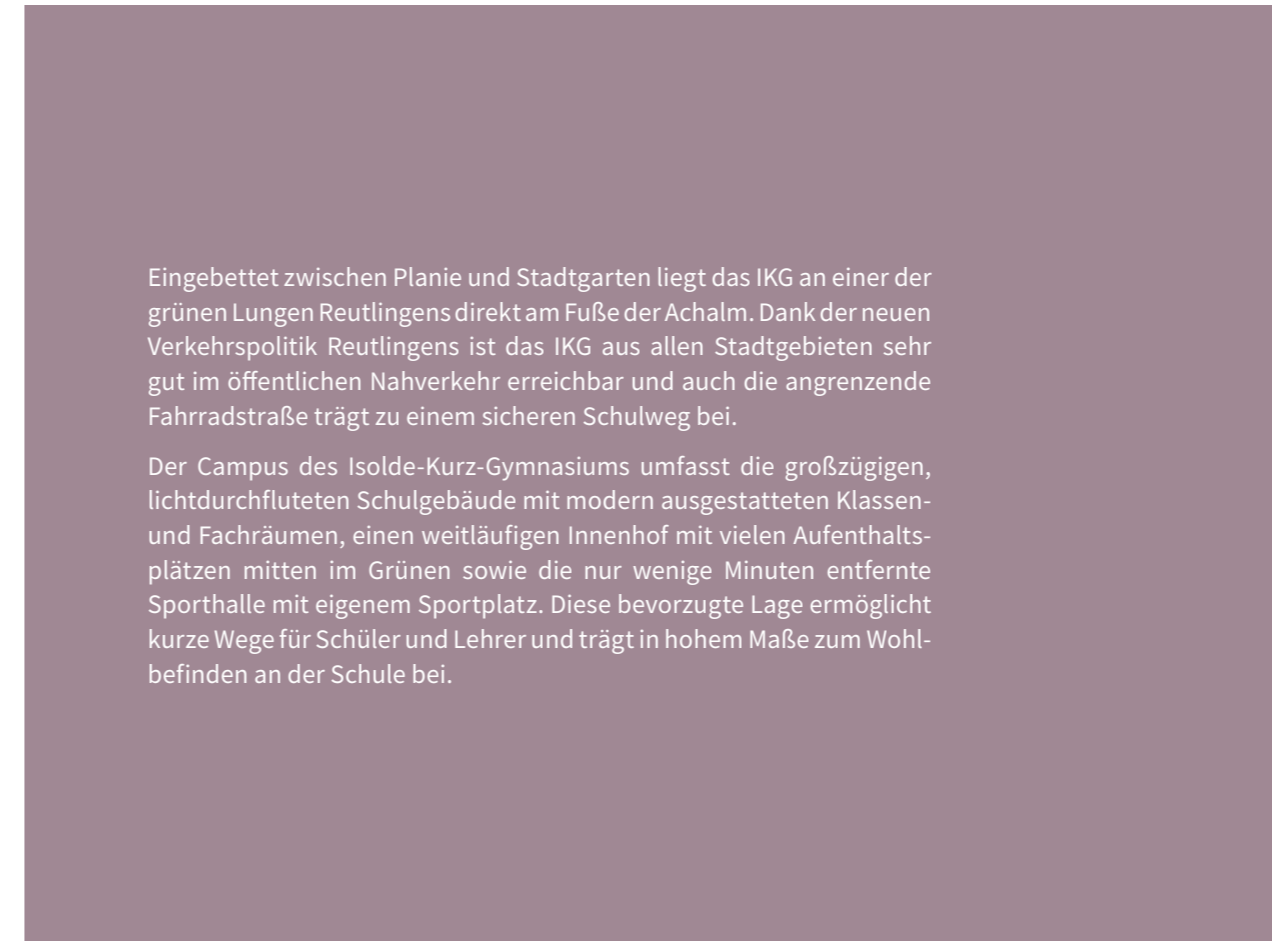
Eingebettet zwischen Planie und Stadtgarten liegt das IKG an einer der grünen Lungen Reutlingens direkt am Fuße der Achalm. Dank der neuen Verkehrspolitik Reutlingens ist das IKG aus allen Stadtgebieten sehr gut im öffentlichen Nahverkehr erreichbar und auch die angrenzende Fahrradstraße trägt zu einem sicheren Schulweg bei.

Der Campus des Isolde-Kurz-Gymnasiums umfasst die großzügigen, lichtdurchfluteten Schulgebäude mit modern ausgestatteten Klassen- und Fachräumen, einen weitläufigen Innenhof mit vielen Aufenthaltsplätzen mitten im Grünen sowie die nur wenige Minuten entfernte Sporthalle mit eigenem Sportplatz. Diese bevorzugte Lage ermöglicht kurze Wege für Schüler und Lehrer und trägt in hohem Maße zum Wohlbefinden an der Schule bei.